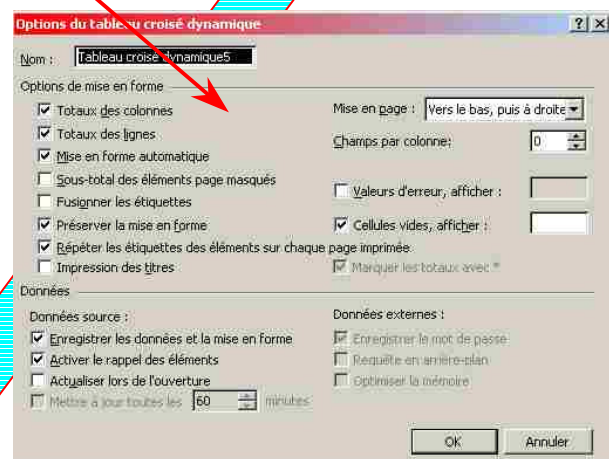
Options du tableau croisé dynamique

Nom : Tableau croisé dynamique5

Options de mise en forme

Totaux des colonnes

Totaux des lignes

Mise en forme automatique

Sous-total des éléments page masqués

Fusionner les étiquettes

Préserver la mise en forme

Répéter les étiquettes des éléments sur chaque page imprimée

Impression des titres

Mise en page : Vers le bas, puis à droite

Champs par colonne: 0

Valeurs d'erreur, afficher :

Cellules vides, afficher :

Marquer les totaux avec *

Données

Données source :

Enregistrer les données et la mise en forme

Activer le rappel des éléments

Actualiser lors de l'ouverture

Mettre à jour toutes les 60 minutes

Données externes :

Enregistrer le mot de passe

Requête en arrière-plan

Optimiser la mémoire

OK

Annuler